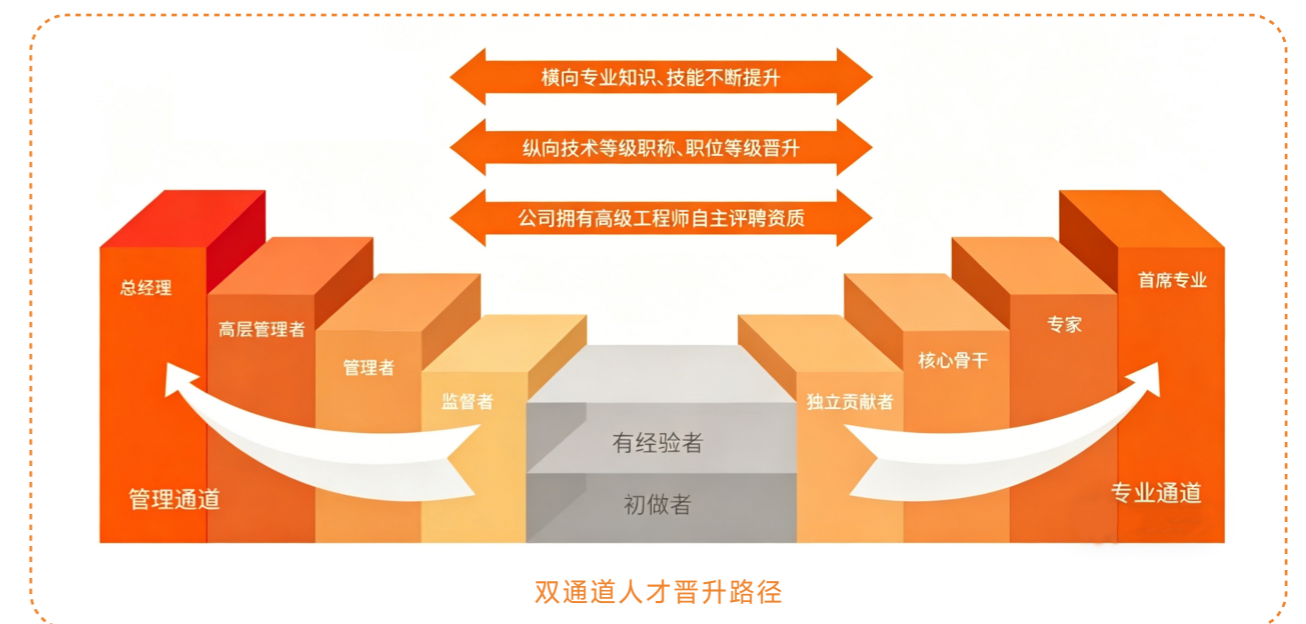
横向专业知识、技能不断提升

纵向技术等级职称、职位等级晋升

公司拥有高级工程师自主评聘资质

总经理

高层管理者

管理者

监督者

管理通道

有经验者

初做者

独立贡献者

核心骨干

专家

首席专业

专业通道

双通道人才晋升路径